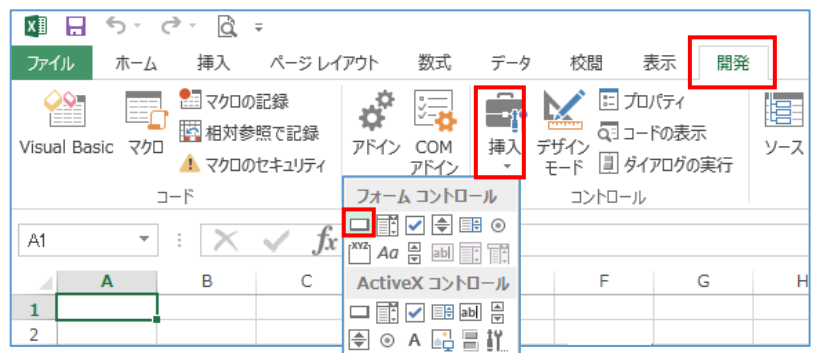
ファイル ホーム 挿入 ページ レイアウト 数式 データ 校閲 表示 開発

Visual Basic マクロ マクロの記録 相対参照で記録 マクロのセキュリティ

アドイン COM アドイン

挿入

デザイン モード プロパティ コードの表示 ダイアログの実行

ソース

コード コントロール

フォーム コントロール

XYZ Aa abl

ActiveX コントロール

abl

A

A1

$f_x$

A B C F G H

1
2